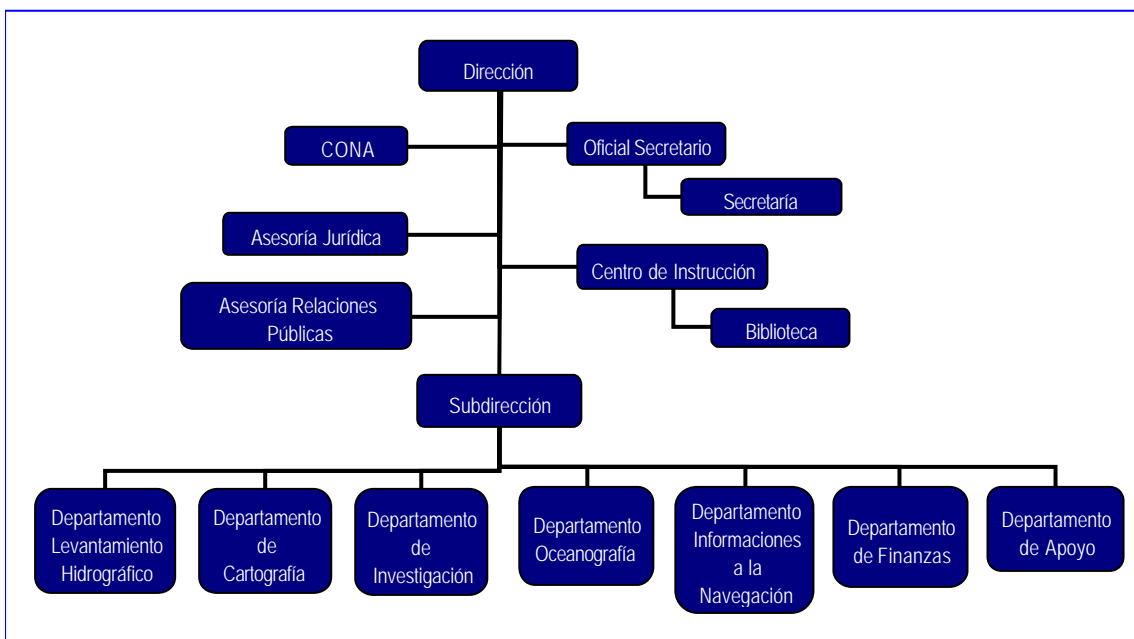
Dirección

CONA

Oficial Secretario

Secretaría

Asesoría Jurídica

Centro de Instrucción

Asesoría Relaciones Públicas

Biblioteca

Subdirección

Departamento Levantamiento Hidrográfico

Departamento de Cartografía

Departamento de Investigación

Departamento Oceanografía

Departamento Informaciones a la Navegación

Departamento de Finanzas

Departamento de Apoyo